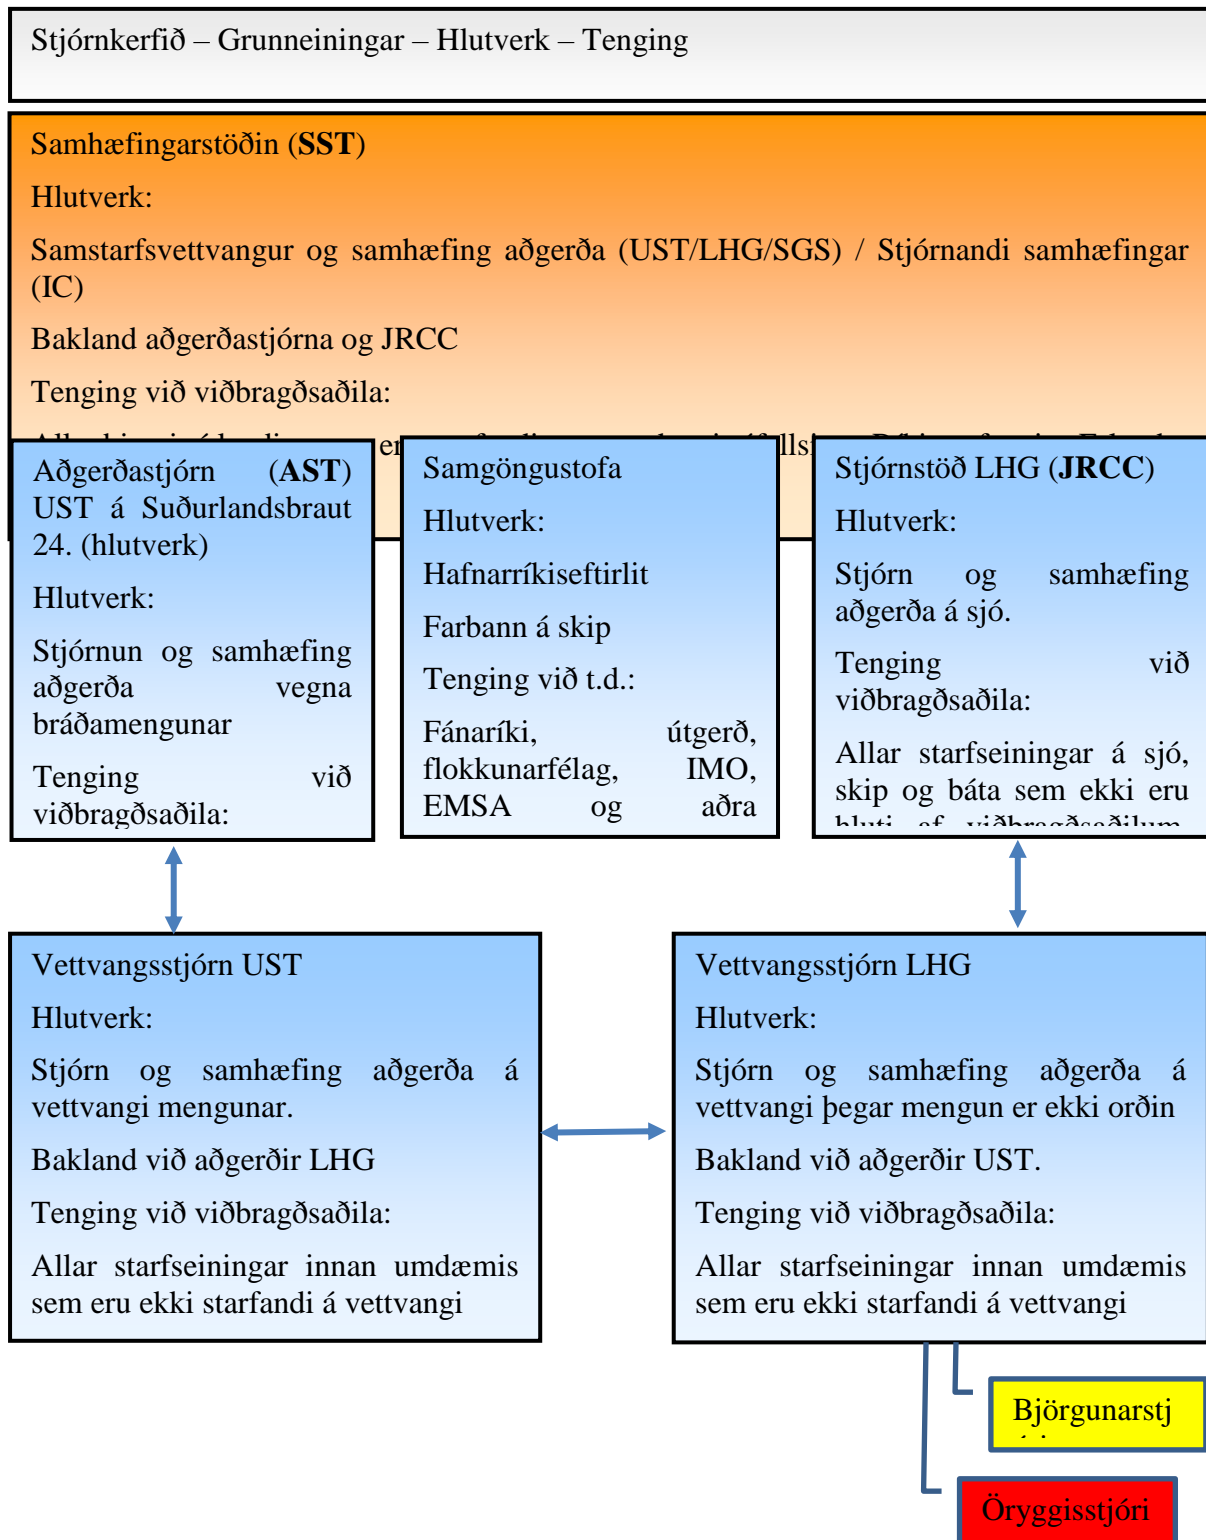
Stjórnkerfið – Grunneiningar – Hlutverk – Tenging

Samhæfingarstöðin (**SST**)

Hlutverk:

Samstarfsvettvangur og samhæfing aðgerða (UST/LHG/SGS) / Stjórnandi samhæfingar (IC)

Bakland aðgerðastjórna og JRCC

Tenging við viðbragðsaðila:

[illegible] er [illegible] lls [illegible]

Aðgerðastjórn (**AST**) UST á Suðurlandsbraut 24. (hlutverk)

Hlutverk:

Stjórnun og samhæfing aðgerða vegna bráðamengunar

Tenging við viðbragðsaðila:

Samgöngustofa

Hlutverk:

Hafnarríkiseftirlit

Farbann á skip

Tenging við t.d.:

Fánaríki, útgerð, flokkunarfélag, IMO, EMSA og aðra

Stjórnstöð LHG (**JRCC**)

Hlutverk:

Stjórn og samhæfing aðgerða á sjó.

Tenging við viðbragðsaðila:

Allar starfseiningar á sjó, skip og báta sem ekki eru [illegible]

Vettvangsstjórn UST

Hlutverk:

Stjórn og samhæfing aðgerða á vettvangi mengunar.

Bakland við aðgerðir LHG

Tenging við viðbragðsaðila:

Allar starfseiningar innan umdæmis sem eru ekki starfandi á vettvangi

Vettvangsstjórn LHG

Hlutverk:

Stjórn og samhæfing aðgerða á vettvangi þegar mengun er ekki orðin

Bakland við aðgerðir UST.

Tenging við viðbragðsaðila:

Allar starfseiningar innan umdæmis sem eru ekki starfandi á vettvangi

Björgunarstj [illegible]

Öryggisstjóri